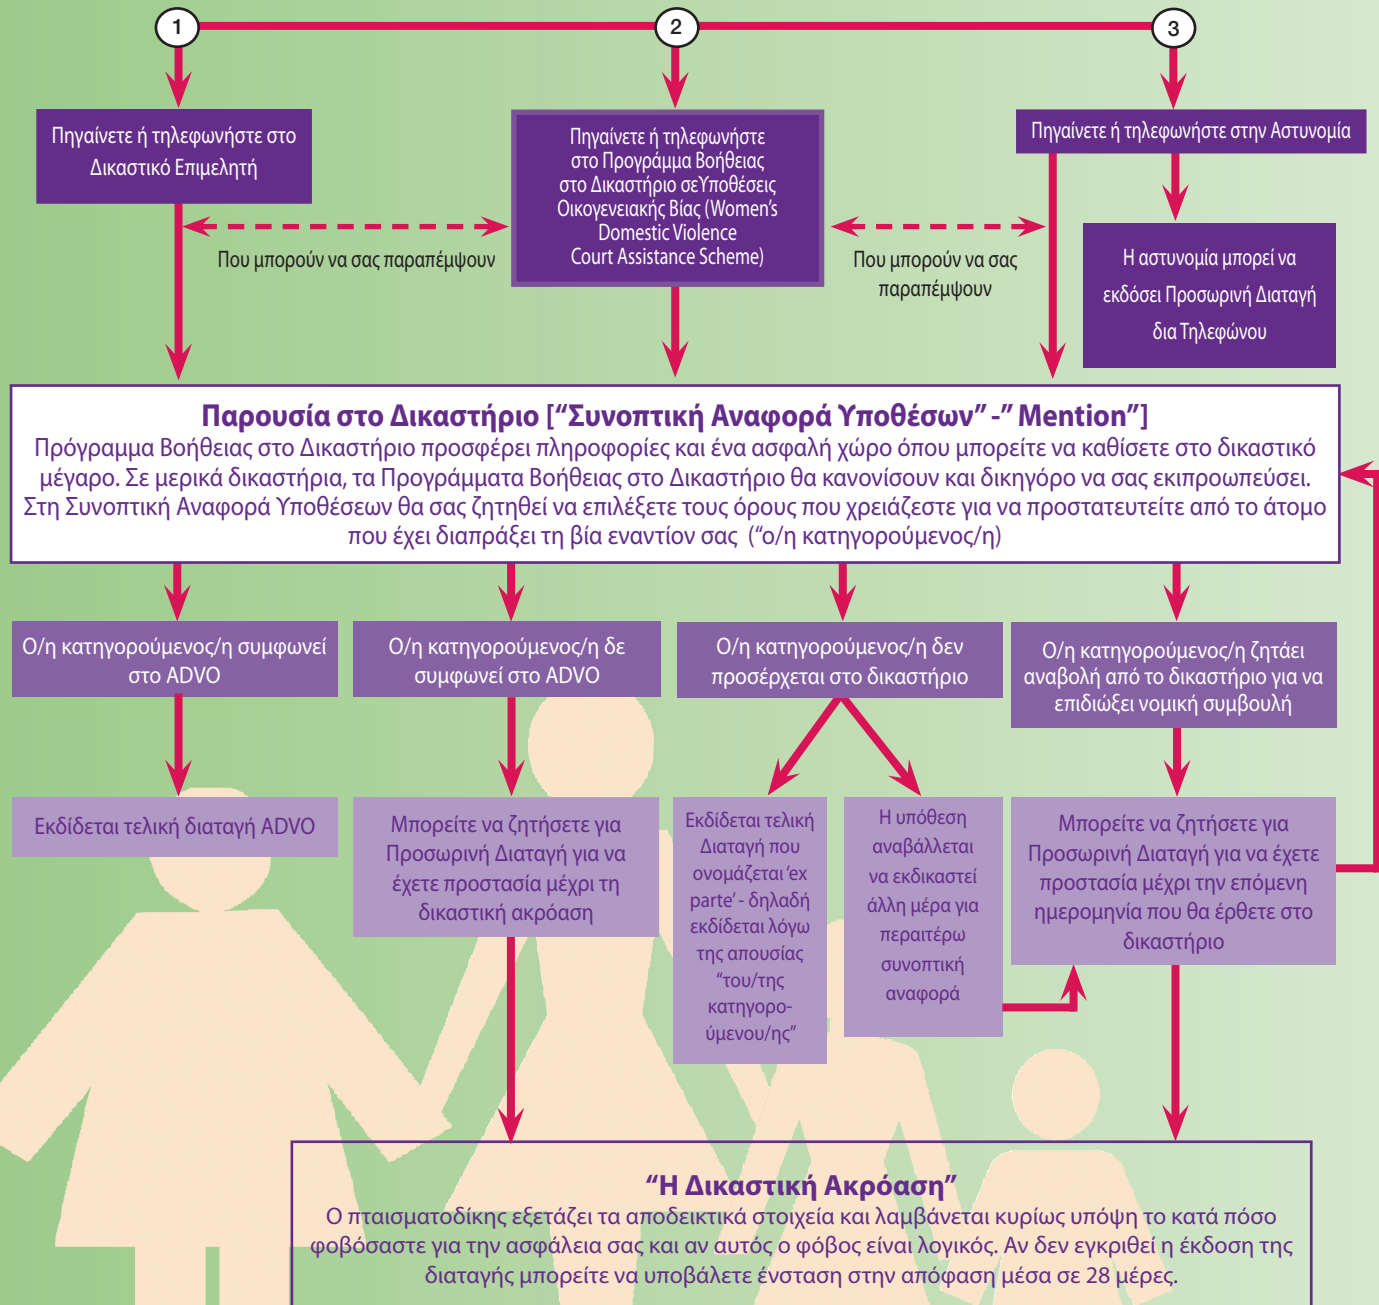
1

2

3

Πηγαίνετε ή τηλεφωνήστε στο Δικαστικό Επιμελητή

Πηγαίνετε ή τηλεφωνήστε στο Πρόγραμμα Βοήθειας στο Δικαστήριο σεΥποθέσεις Οικογενειακής Βίας (Women's Domestic Violence Court Assistance Scheme)

Πηγαίνετε ή τηλεφωνήστε στην Αστυνομία

Που μπορούν να σας παραπέμψουν

Που μπορούν να σας παραπέμψουν

Η αστυνομία μπορεί να εκδόσει Προσωρινή Διαταγή δια Τηλεφώνου

Παρουσία στο Δικαστήριο [“Συνοπτική Αναφορά Υποθέσων” -” Mention”]
Πρόγραμμα Βοήθειας στο Δικαστήριο προσφέρει πληροφορίες και ένα ασφαλή χώρο όπου μπορείτε να καθίσετε στο δικαστικό μέγαρο. Σε μερικά δικαστήρια, τα Προγράμματα Βοήθειας στο Δικαστήριο θα κανονίσουν και δικηγόρο να σας εκιπροωπεύσει. Στη Συνοπτική Αναφορά Υποθέσεων θα σας ζητηθεί να επιλέξετε τους όρους που χρειάζεστε για να προστατευτείτε από το άτομο που έχει διαπράξει τη βία εναντίον σας (“ο/η κατηγορούμενος/η)

Ο/η κατηγορούμενος/η συμφωνεί στο ADVO

Ο/η κατηγορούμενος/η δε συμφωνεί στο ADVO

Ο/η κατηγορούμενος/η δεν προσέρχεται στο δικαστήριο

Ο/η κατηγορούμενος/η ζητάει αναβολή από το δικαστήριο για να επιδιώξει νομική συμβουλή

Εκδίδεται τελική διαταγή ADVO

Μπορείτε να ζητήσετε για Προσωρινή Διαταγή για να έχετε προστασία μέχρι τη δικαστική ακρόαση

Εκδίδεται τελική Διαταγή που ονομάζεται ‘ex parte’ - δηλαδή εκδίδεται λόγω της απουσίας “του/της κατηγορούμενου/ης”

Η υπόθεση αναβάλλεται να εκδικαστεί άλλη μέρα για περαιτέρω συνοπτική αναφορά

Μπορείτε να ζητήσετε για Προσωρινή Διαταγή για να έχετε προστασία μέχρι την επόμενη ημερομηνία που θα έρθετε στο δικαστήριο

“Η Δικαστική Ακρόαση”
Ο πταισματοδίκης εξετάζει τα αποδεικτικά στοιχεία και λαμβάνεται κυρίως υπόψη το κατά πόσο φοβόσαστε για την ασφάλεια σας και αν αυτός ο φόβος είναι λογικός. Αν δεν εγκριθεί η έκδοση της διαταγής μπορείτε να υποβάλετε ένσταση στην απόφαση μέσα σε 28 μέρες.